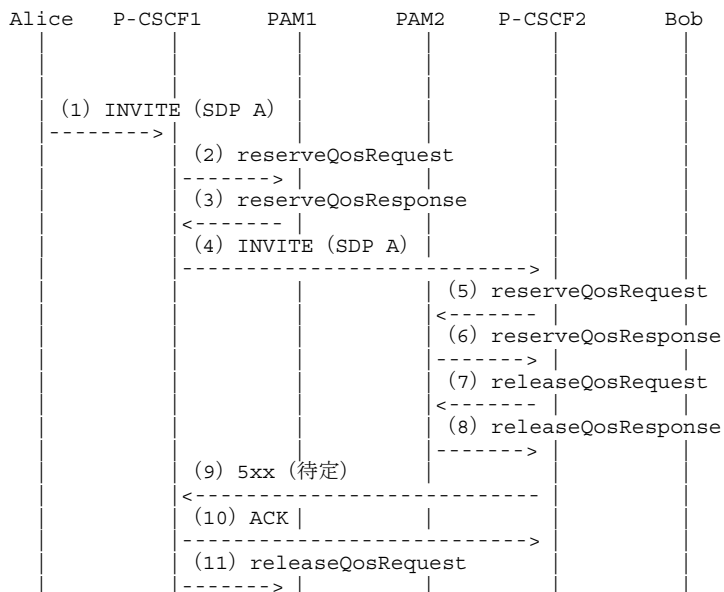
Alice P-CSCF1 PAM1 PAM2 P-CSCF2 Bob

(1) INVITE (SDP A)
-------->

(2) reserveQosRequest
------->

(3) reserveQosResponse
<-------

(4) INVITE (SDP A)
--------------------------->

(5) reserveQosRequest
<-------

(6) reserveQosResponse
------->

(7) releaseQosRequest
<-------

(8) releaseQosResponse
------->

(9) 5xx (待定)
<---------------------------

(10) ACK
--------------------------->

(11) releaseQosRequest
------->